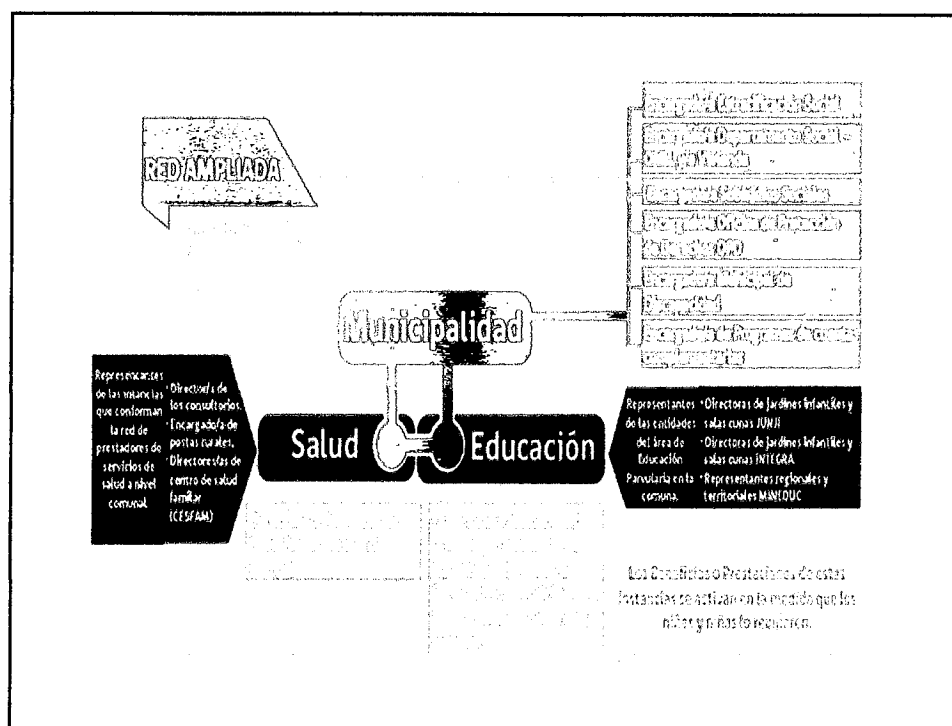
RED AMPLIADA

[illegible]

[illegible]

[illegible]

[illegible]

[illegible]

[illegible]

Municipalidad

Representantes de las instancias que conforman la red de prestadores de servicios de salud a nivel comunal.

• Directora/s de los consultorios.
• Encargado/a de postas rurales.
• Directores/as de centro de salud familiar (CESFAM)

Salud

Educación

Representantes de las entidades del área de Educación Parvularia en la comuna.

• Directoras de Jardines Infantiles y salas cunas JUNJI
• Directoras de Jardines Infantiles y salas cunas INTEGRA
• Representantes regionales y territoriales MINEDUC

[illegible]

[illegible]

Los Beneficios o Prestaciones de estas Instancias se activan en la medida que los niños y niñas lo requieran.